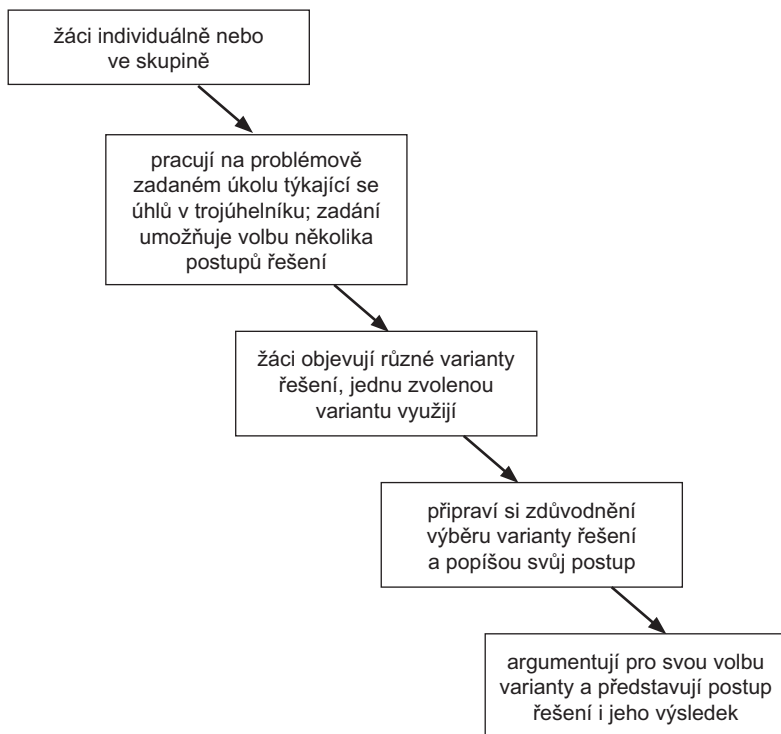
žáci individuálně nebo ve skupině

pracují na problémově zadaném úkolu týkající se úhlů v trojúhelníku; zadání umožňuje volbu několika postupů řešení

žáci objevují různé varianty řešení, jednu zvolenou variantu využijí

připraví si zdůvodnění výběru varianty řešení a popíšou svůj postup

argumentují pro svou volbu varianty a představují postup řešení i jeho výsledek